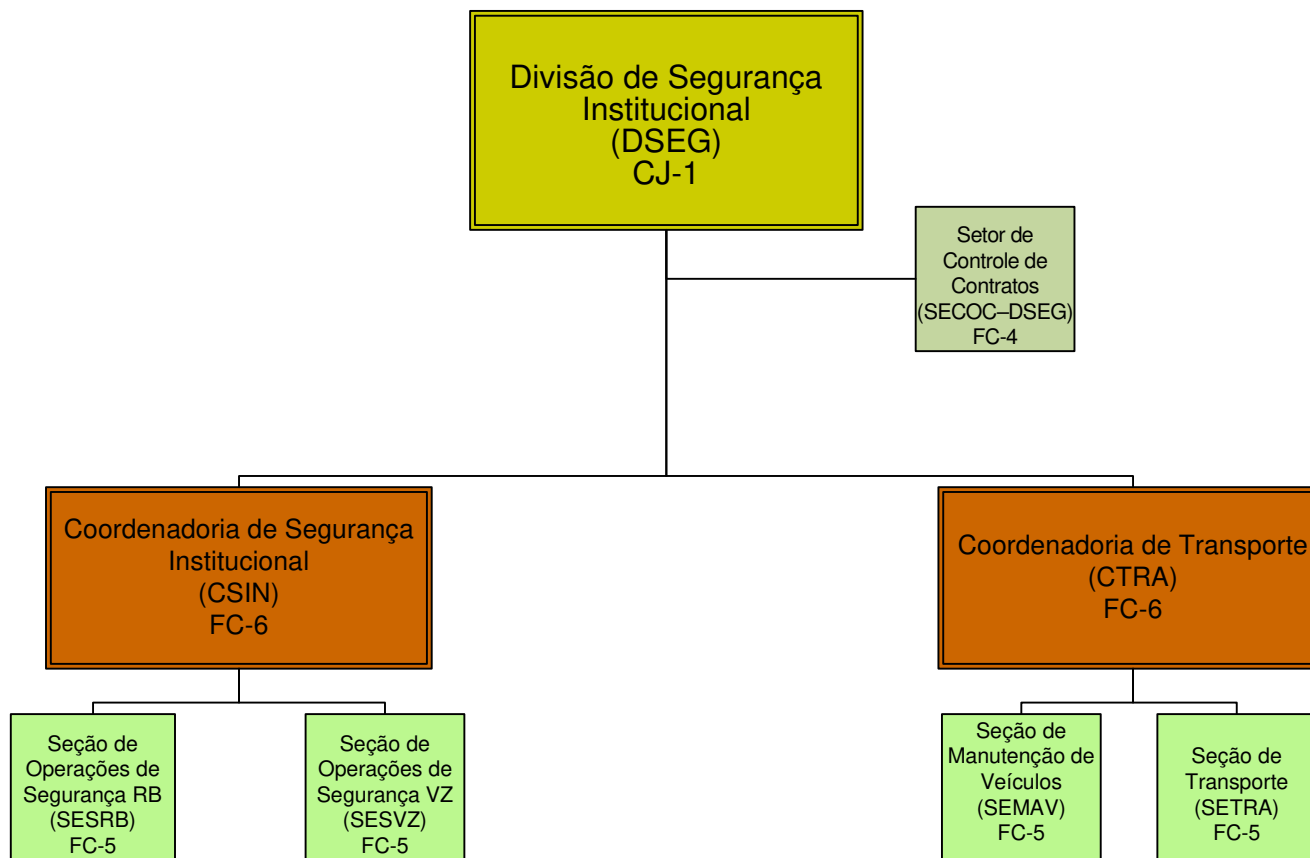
Divisão de Segurança Institucional (DSEG) CJ-1

Setor de Controle de Contratos (SECOC–DSEG) FC-4

Coordenadoria de Segurança Institucional (CSIN) FC-6

Coordenadoria de Transporte (CTRA) FC-6

Seção de Operações de Segurança RB (SESRB) FC-5

Seção de Operações de Segurança VZ (SESVZ) FC-5

Seção de Manutenção de Veículos (SEMAV) FC-5

Seção de Transporte (SETRA) FC-5